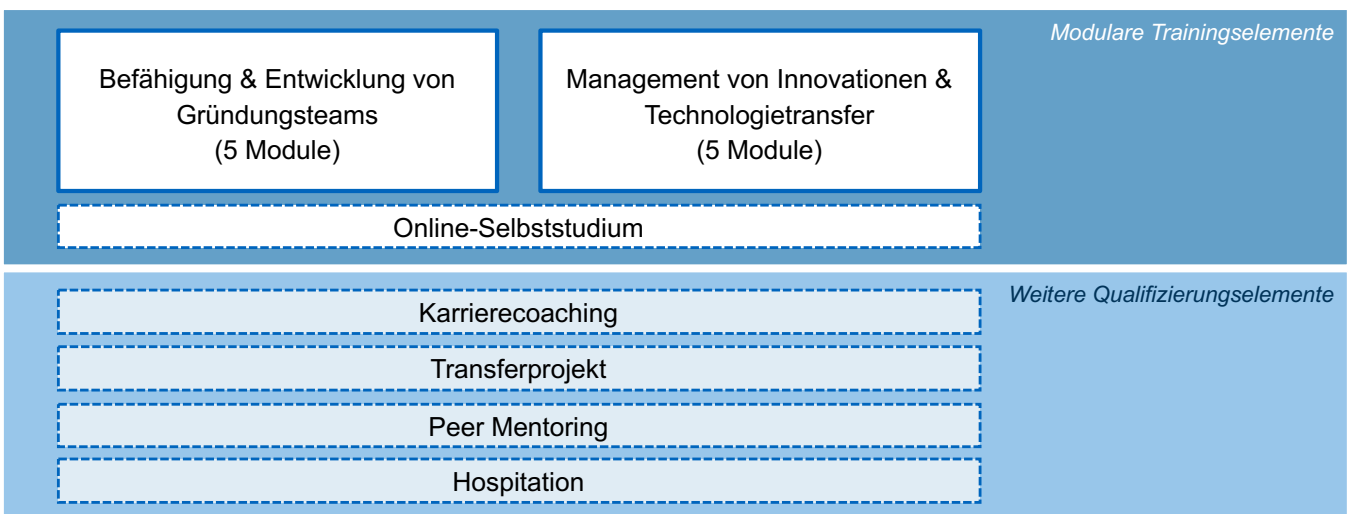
Modulare Trainingselemente

Befähigung & Entwicklung von Gründungsteams (5 Module)

Management von Innovationen & Technologietransfer (5 Module)

Online-Selbststudium

Weitere Qualifizierungselemente

Karrierecoaching

Transferprojekt

Peer Mentoring

Hospitation